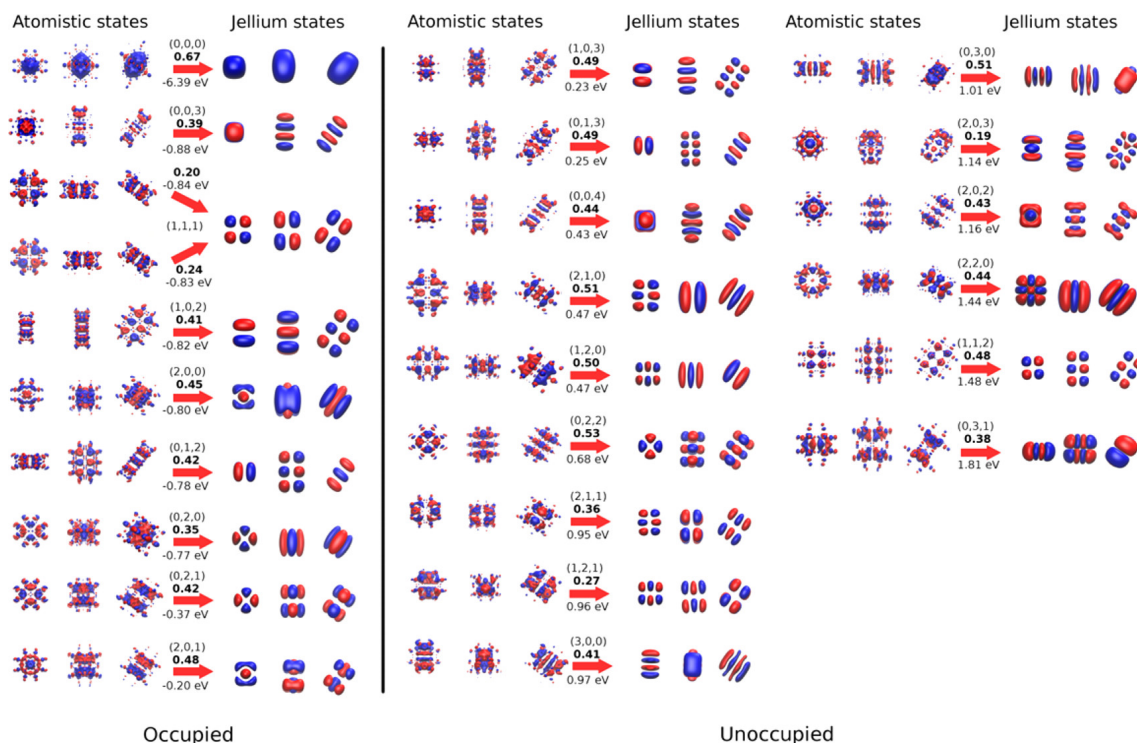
Atomistic states Jellium states Atomistic states Jellium states Atomistic states Jellium states

(0,0,0)
**0.67**
-6.39 eV

(0,0,3)
**0.39**
-0.88 eV

**0.20**
-0.84 eV

(1,1,1)

**0.24**
-0.83 eV

(1,0,2)
**0.41**
-0.82 eV

(2,0,0)
**0.45**
-0.80 eV

(0,1,2)
**0.42**
-0.78 eV

(0,2,0)
**0.35**
-0.77 eV

(0,2,1)
**0.42**
-0.37 eV

(2,0,1)
**0.48**
-0.20 eV

(1,0,3)
**0.49**
0.23 eV

(0,1,3)
**0.49**
0.25 eV

(0,0,4)
**0.44**
0.43 eV

(2,1,0)
**0.51**
0.47 eV

(1,2,0)
**0.50**
0.47 eV

(0,2,2)
**0.53**
0.68 eV

(2,1,1)
**0.36**
0.95 eV

(1,2,1)
**0.27**
0.96 eV

(3,0,0)
**0.41**
0.97 eV

(0,3,0)
**0.51**
1.01 eV

(2,0,3)
**0.19**
1.14 eV

(2,0,2)
**0.43**
1.16 eV

(2,2,0)
**0.44**
1.44 eV

(1,1,2)
**0.48**
1.48 eV

(0,3,1)
**0.38**
1.81 eV

Occupied Unoccupied